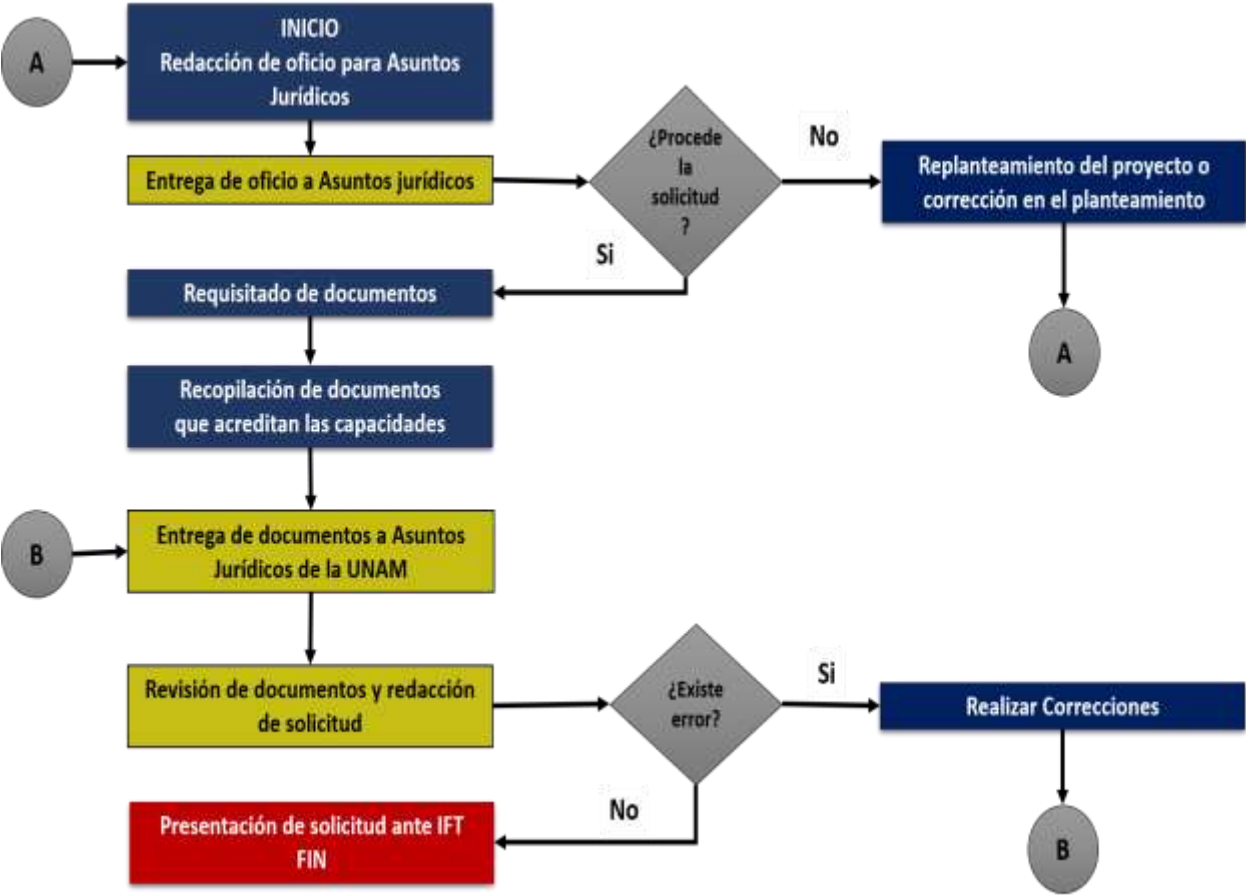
A

INICIO
Redacción de oficio para Asuntos Jurídicos

Entrega de oficio a Asuntos jurídicos

¿Procede la solicitud ?

No

Replanteamiento del proyecto o corrección en el planteamiento

A

Si

Requisitado de documentos

Recopilación de documentos que acreditan las capacidades

B

Entrega de documentos a Asuntos Jurídicos de la UNAM

Revisión de documentos y redacción de solicitud

¿Existe error?

Si

Realizar Correcciones

B

No

Presentación de solicitud ante IFT
FIN